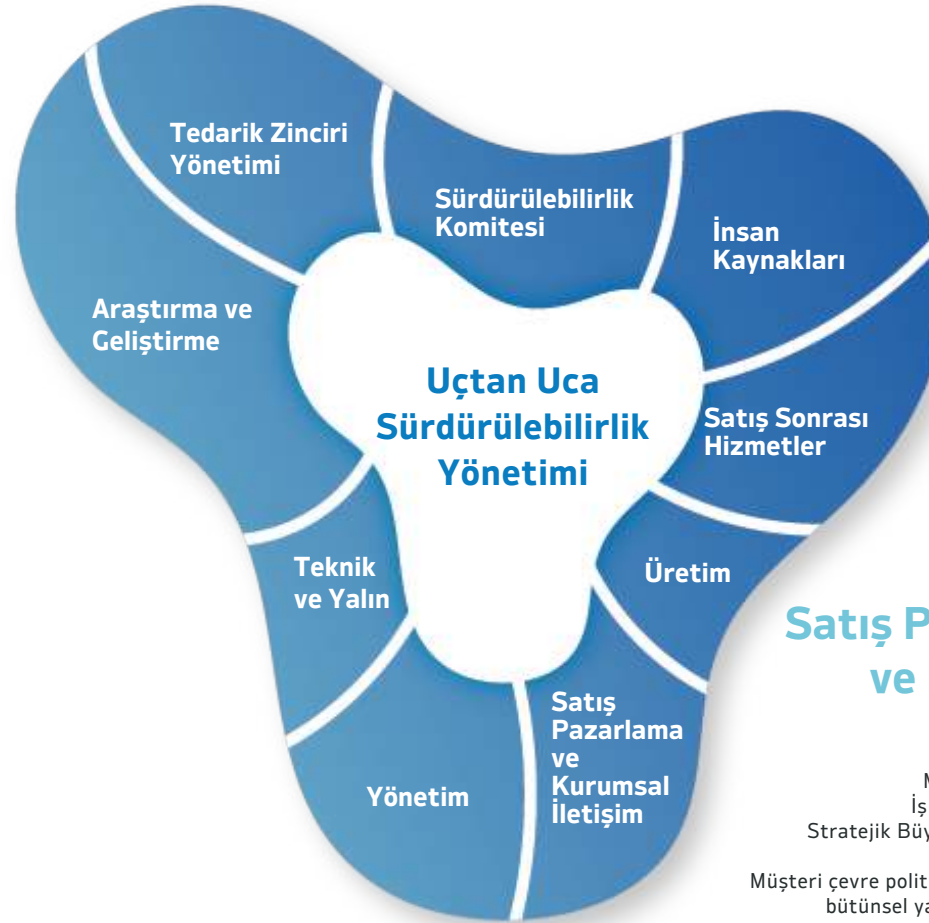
Tedarik Zinciri Yönetimi

Sürdürülebilirlik Komitesi

İnsan Kaynakları

Araştırma ve Geliştirme

Uçtan Uca Sürdürülebilirlik Yönetimi

Satış Sonrası Hizmetler

Teknik ve Yalın

Üretim

Satış P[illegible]
ve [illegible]

Satış Pazarlama ve Kurumsal İletişim

Yönetim

M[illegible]
İş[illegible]
Stratejik Büy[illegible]

Müşteri çevre polit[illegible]
bütünsel ya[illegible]